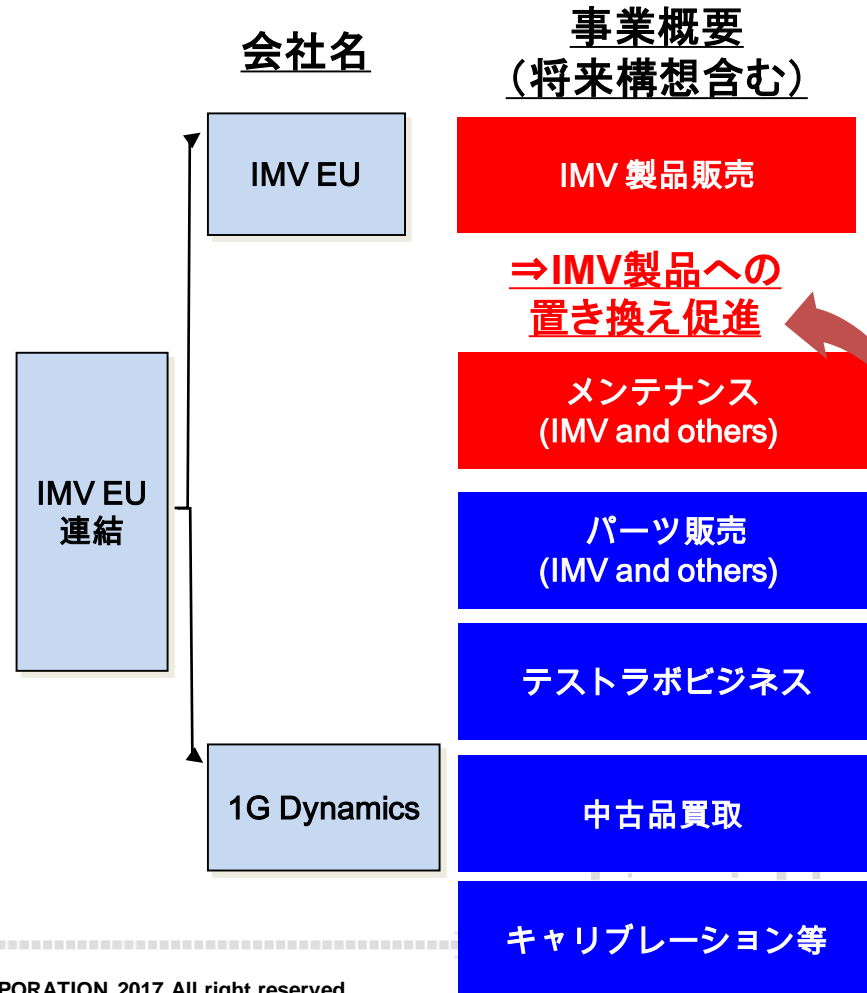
会社名

事業概要
（将来構想含む）

IMV EU

IMV 製品販売

⇒IMV製品への置き換え促進

メンテナンス
(IMV and others)

IMV EU
連結

パーツ販売
(IMV and others)

テストラボビジネス

1G Dynamics

中古品買取

キャリブレーション等

PORATION 2017 All right reserved